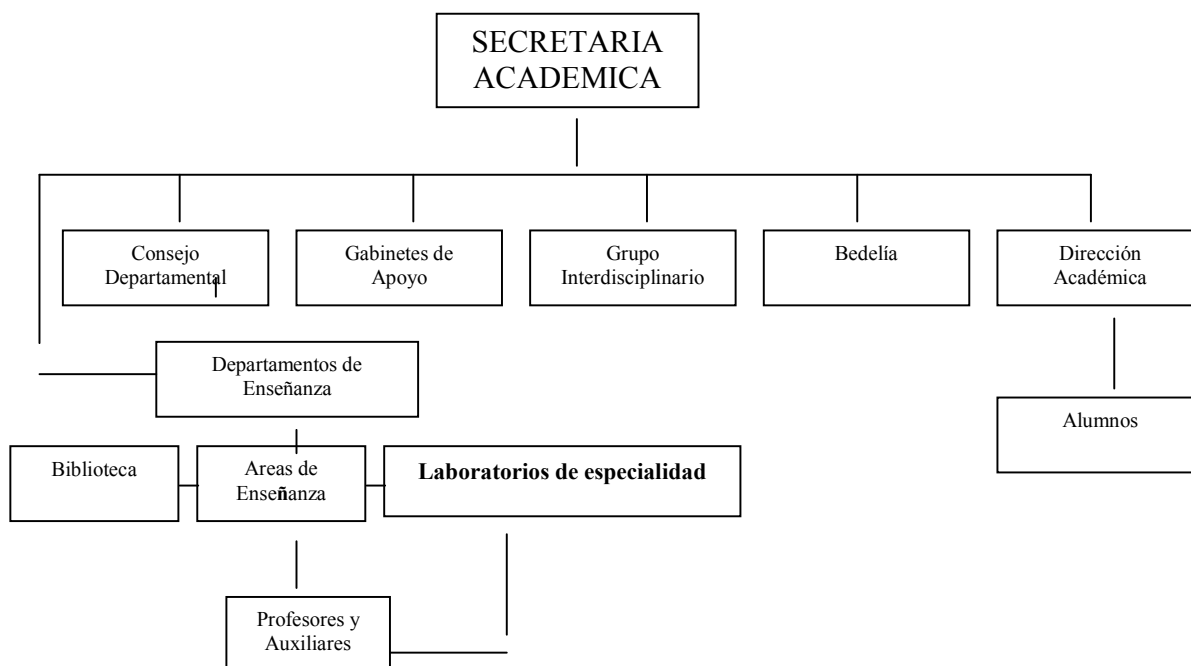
SECRETARIA ACADEMICA

Consejo Departamental

Gabinetes de Apoyo

Grupo Interdisciplinario

Bedelía

Dirección Académica

Departamentos de Enseñanza

Alumnos

Biblioteca

Areas de Enseñanza

**Laboratorios de especialidad**

Profesores y Auxiliares